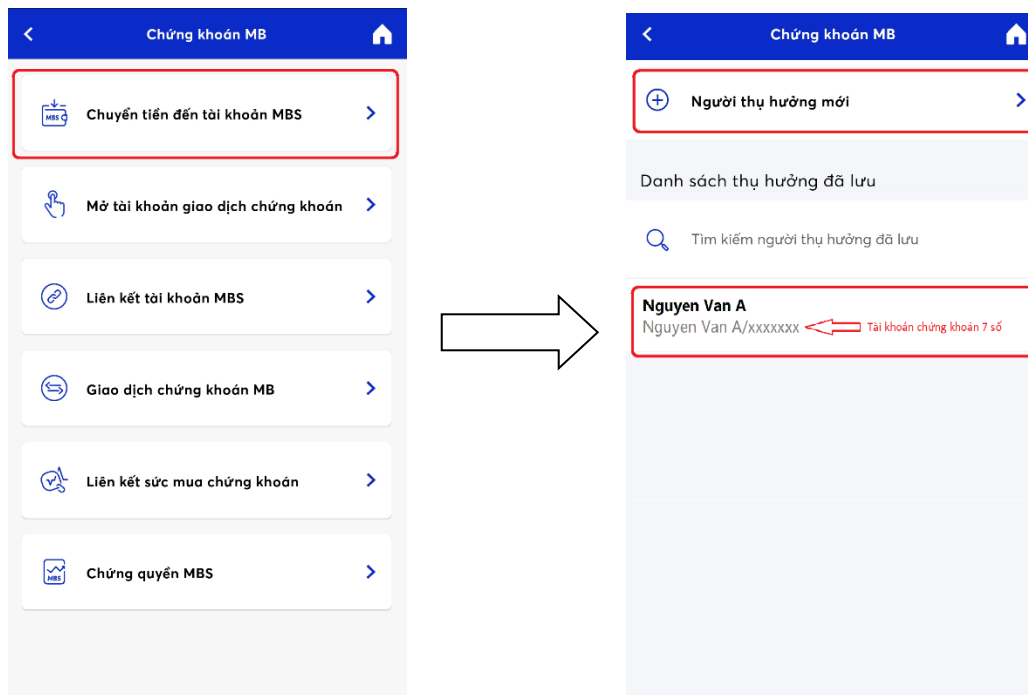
Chứng khoán MB

MBS Chuyển tiền đến tài khoản MBS

Mở tài khoản giao dịch chứng khoán

Liên kết tài khoản MBS

Giao dịch chứng khoán MB

Liên kết sức mua chứng khoán

MBS Chứng quyền MBS

Chứng khoán MB

Người thụ hưởng mới

Danh sách thụ hưởng đã lưu

Tìm kiếm người thụ hưởng đã lưu

Nguyen Van A
Nguyen Van A/xxxxxxx

Tài khoản chứng khoán 7 số